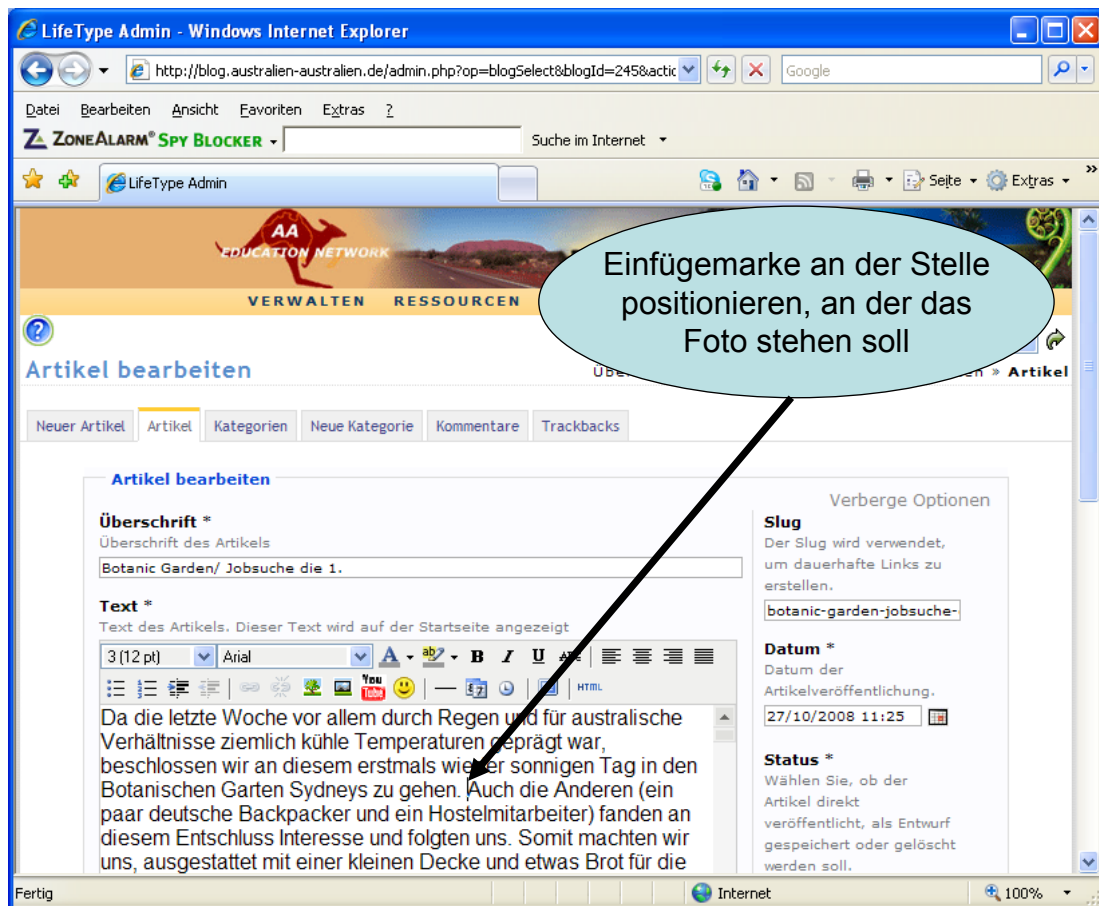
LifeType Admin - Windows Internet Explorer

http://blog.australien-australien.de/admin.php?op=blogSelect&blogId=245&actic

Google

Datei Bearbeiten Ansicht Favoriten Extras ?

ZoneAlarm® Spy Blocker

Suche im Internet

LifeType Admin

Seite Extras

AA EDUCATION NETWORK

VERWALTEN RESSOURCEN

Einfügemarke an der Stelle positionieren, an der das Foto stehen soll

Artikel bearbeiten

Übe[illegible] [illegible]en » Artikel

Neuer Artikel | Artikel | Kategorien | Neue Kategorie | Kommentare | Trackbacks

Artikel bearbeiten

Verberge Optionen

Überschrift *
Überschrift des Artikels

Botanic Garden/ Jobsuche die 1.

Text *
Text des Artikels. Dieser Text wird auf der Startseite angezeigt

3 (12 pt) Arial

HTML

Da die letzte Woche vor allem durch Regen und für australische Verhältnisse ziemlich kühle Temperaturen geprägt war, beschlossen wir an diesem erstmals wieder sonnigen Tag in den Botanischen Garten Sydneys zu gehen. Auch die Anderen (ein paar deutsche Backpacker und ein Hostelmitarbeiter) fanden an diesem Entschluss Interesse und folgten uns. Somit machten wir uns, ausgestattet mit einer kleinen Decke und etwas Brot für die

Slug
Der Slug wird verwendet, um dauerhafte Links zu erstellen.

botanic-garden-jobsuche-

Datum *
Datum der Artikelveröffentlichung.

27/10/2008 11:25

Status *
Wählen Sie, ob der Artikel direkt veröffentlicht, als Entwurf gespeichert oder gelöscht werden soll.

Fertig

Internet

100%